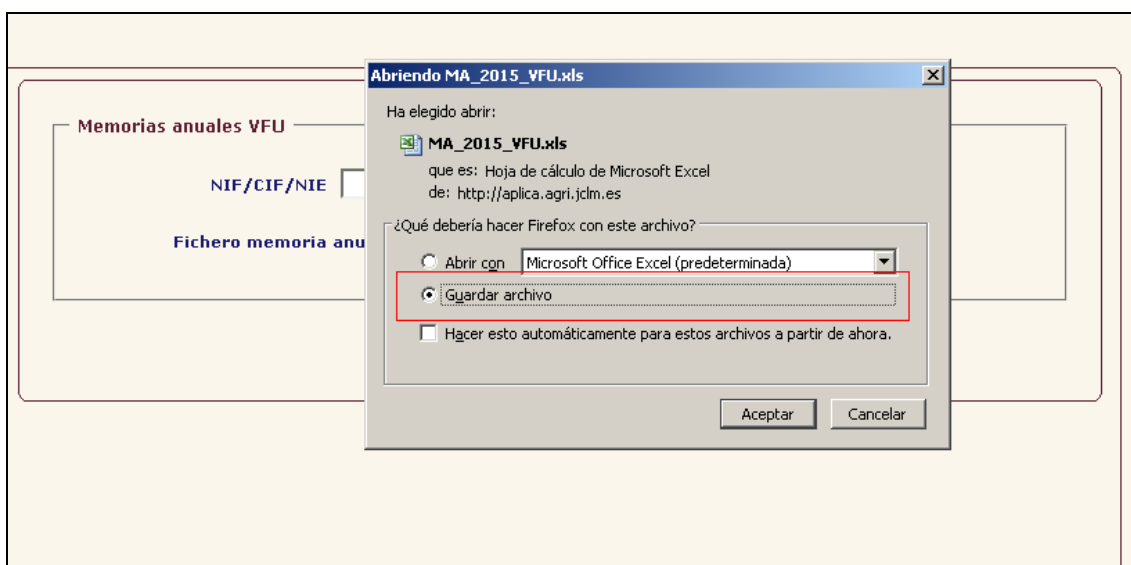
Memorias anuales VFU

NIF/CIF/NIE

Fichero memoria anu

Abriendo MA_2015_VFU.xls

Ha elegido abrir:

MA_2015_VFU.xls

que es: Hoja de cálculo de Microsoft Excel

de: http://aplica.agri.jclm.es

¿Qué debería hacer Firefox con este archivo?

Abrir con Microsoft Office Excel (predeterminada)

Guardar archivo

Hacer esto automáticamente para estos archivos a partir de ahora.

Aceptar Cancelar